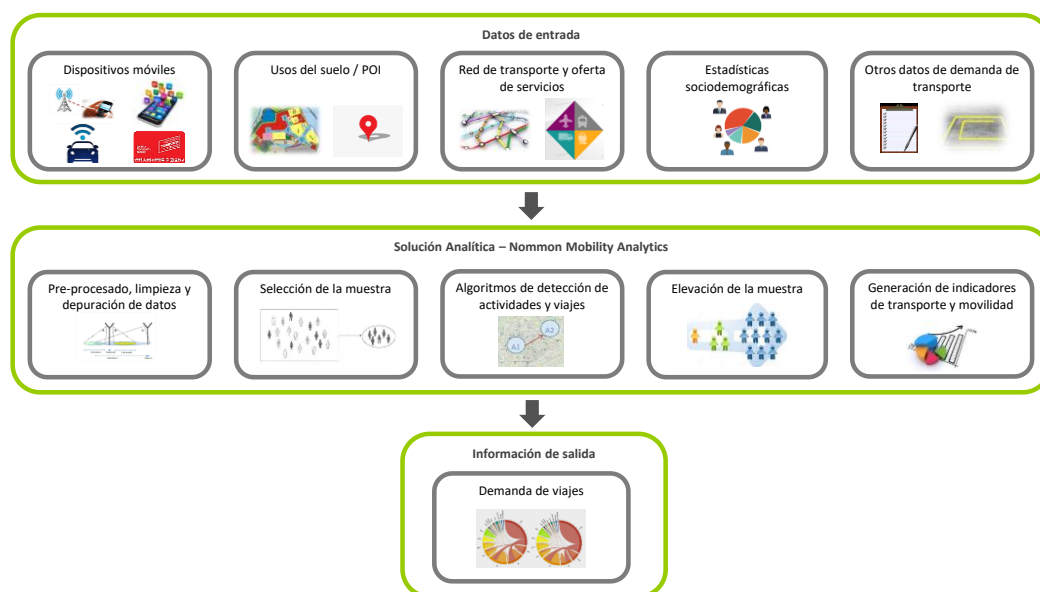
Datos de entrada

Dispositivos móviles

Usos del suelo / POI

Red de transporte y oferta de servicios

Estadísticas sociodemográficas

Otros datos de demanda de transporte

Solución Analítica – Nommon Mobility Analytics

Pre-procesado, limpieza y depuración de datos

Selección de la muestra

Algoritmos de detección de actividades y viajes

A1

A2

Elevación de la muestra

Generación de indicadores de transporte y movilidad

Información de salida

Demanda de viajes